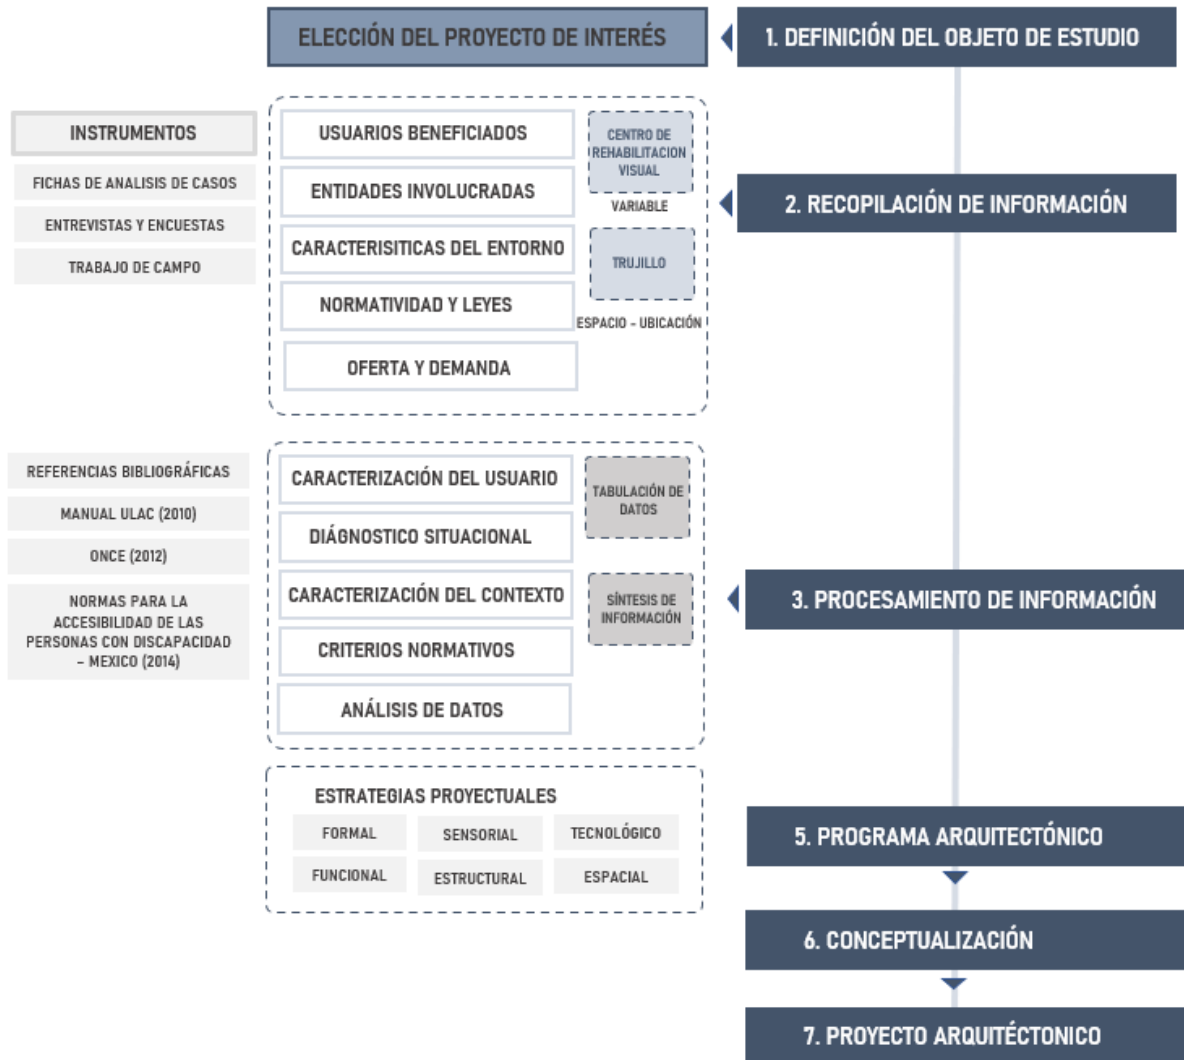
ELECCIÓN DEL PROYECTO DE INTERÉS

1. DEFINICIÓN DEL OBJETO DE ESTUDIO

INSTRUMENTOS

FICHAS DE ANALISIS DE CASOS

ENTREVISTAS Y ENCUESTAS

TRABAJO DE CAMPO

USUARIOS BENEFICIADOS

ENTIDADES INVOLUCRADAS

CARACTERISITICAS DEL ENTORNO

NORMATIVIDAD Y LEYES

OFERTA Y DEMANDA

CENTRO DE REHABILITACION VISUAL

VARIABLE

TRUJILLO

ESPACIO - UBICACIÓN

2. RECOPILACIÓN DE INFORMACIÓN

REFERENCIAS BIBLIOGRÁFICAS

MANUAL ULAC (2010)

ONCE (2012)

NORMAS PARA LA ACCESIBILIDAD DE LAS PERSONAS CON DISCAPACIDAD – MEXICO (2014)

CARACTERIZACIÓN DEL USUARIO

DIÁGNOSTICO SITUACIONAL

CARACTERIZACIÓN DEL CONTEXTO

CRITERIOS NORMATIVOS

ANÁLISIS DE DATOS

TABULACIÓN DE DATOS

SÍNTESIS DE INFORMACIÓN

3. PROCESAMIENTO DE INFORMACIÓN

ESTRATEGIAS PROYECTUALES

FORMAL

SENSORIAL

TECNOLÓGICO

FUNCIONAL

ESTRUCTURAL

ESPACIAL

5. PROGRAMA ARQUITECTÓNICO

6. CONCEPTUALIZACIÓN

7. PROYECTO ARQUITÉCTONICO